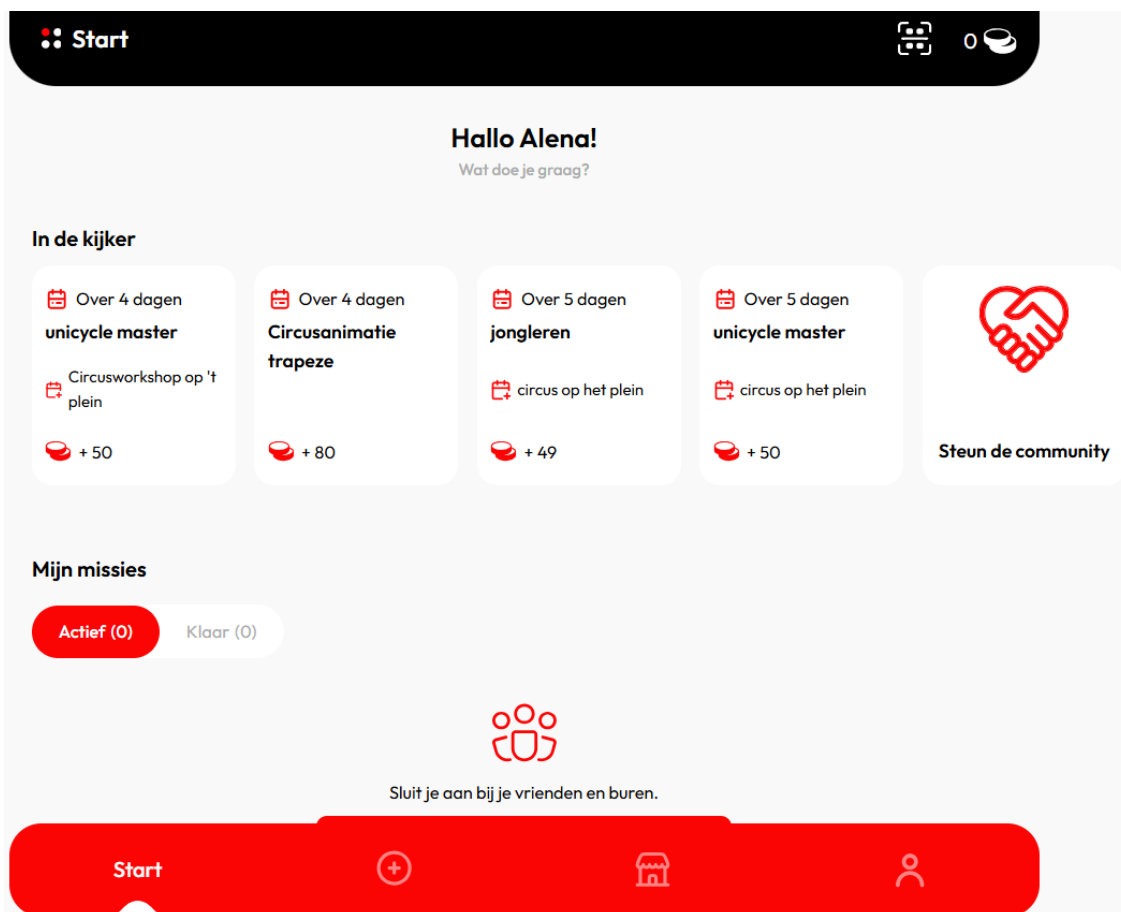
Start

0

Hallo Alena!
Wat doe je graag?

In de kijker

Over 4 dagen
unicycle master
Circusworkshop op 't plein
+ 50

Over 4 dagen
Circusanimatie trapeze
+ 80

Over 5 dagen
jongleren
circus op het plein
+ 49

Over 5 dagen
unicycle master
circus op het plein
+ 50

Steun de community

Mijn missies

Actief (0)
Klaar (0)

Sluit je aan bij je vrienden en buren.

Start